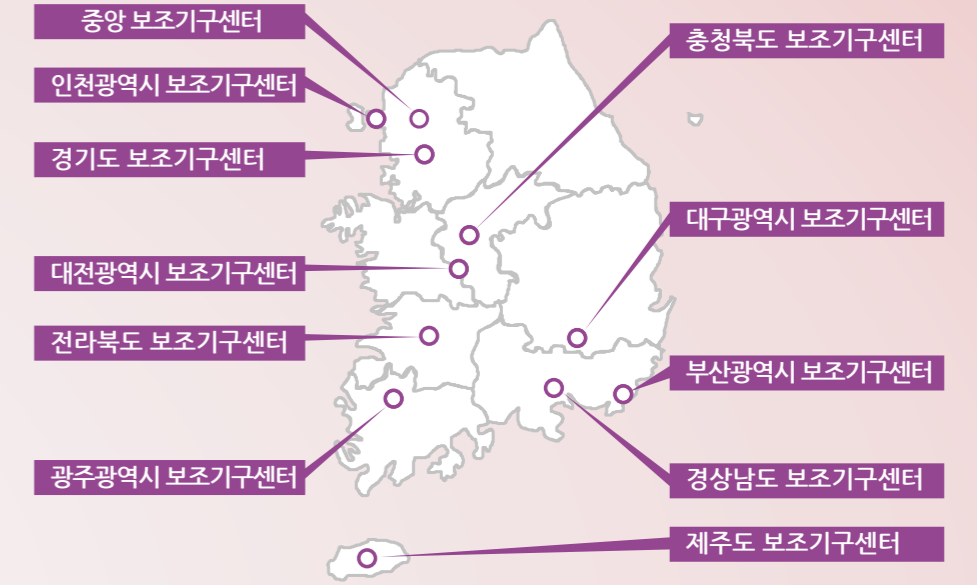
중앙 보조기구센터

인천광역시 보조기구센터

경기도 보조기구센터

대전광역시 보조기구센터

전라북도 보조기구센터

광주광역시 보조기구센터

충청북도 보조기구센터

대구광역시 보조기구센터

부산광역시 보조기구센터

경상남도 보조기구센터

제주도 보조기구센터